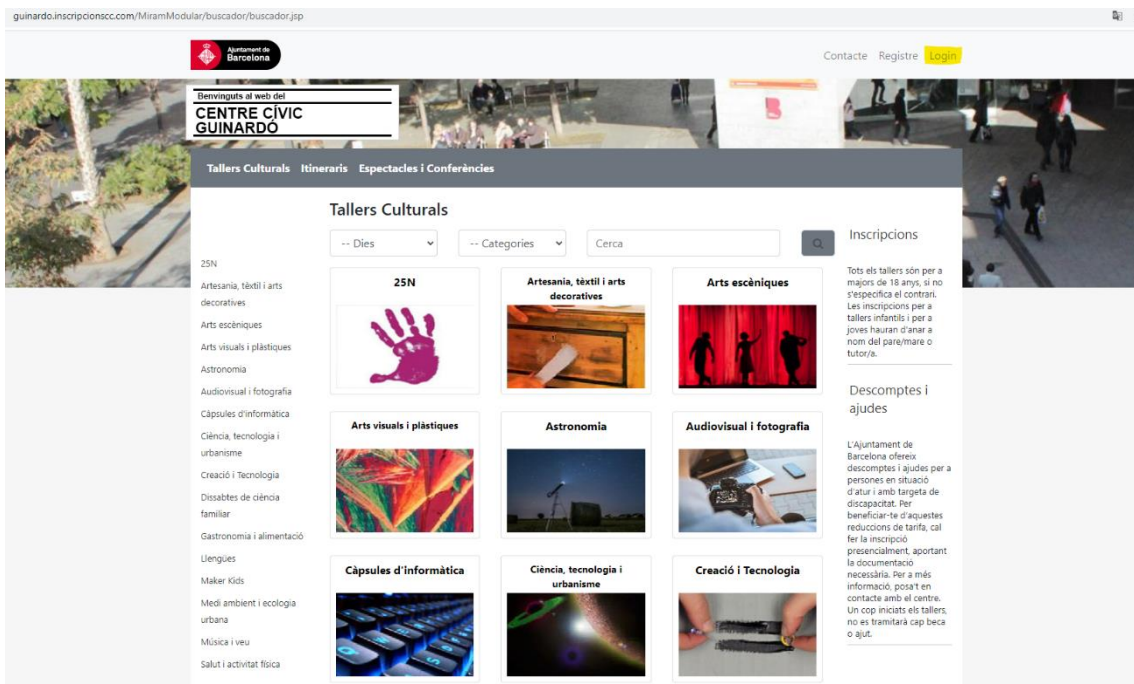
guinardo.inscripcionscc.com/MiramModular/buscador/buscador.jsp

Ajuntament de Barcelona

Contacte Registre Login

Benvinguts al web del
CENTRE CÍVIC GUINARDÓ

Talleres Culturals Itineraris Espectacles i Conferències

Tallers Culturals

-- Dies
-- Categories
Cerca

25N
Artesania, tèxtil i arts decoratives
Arts escèniques
Arts visuals i plàstiques
Astronomia
Audiovisual i fotografia
Càpsules d'informàtica
Ciència, tecnologia i urbanisme
Creació i Tecnologia
Dissabtes de ciència familiar
Gastronomia i alimentació
Llengües
Maker Kids
Medi ambient i ecologia urbana
Música i veu
Salut i activitat física

25N
Artesania, tèxtil i arts decoratives
Arts escèniques
Arts visuals i plàstiques
Astronomia
Audiovisual i fotografia
Càpsules d'informàtica
Ciència, tecnologia i urbanisme
Creació i Tecnologia

Inscripcions

Tots els tallers són per a majors de 18 anys, si no s'especifica el contrari. Les inscripcions per a tallers infantils i per a joves hauran d'anar a nom del pare/mare o tutor/a.

Descomptes i ajudes

L'Ajuntament de Barcelona ofereix descomptes i ajudes per a persones en situació d'atur i amb targeta de discapacitat. Per beneficiar-te d'aquestes reduccions de tarifa, cal fer la inscripció presencialment, aportant la documentació necessària. Per a més informació, posa't en contacte amb el centre. Un cop iniciats els tallers, no es tramitarà cap beca o ajut.